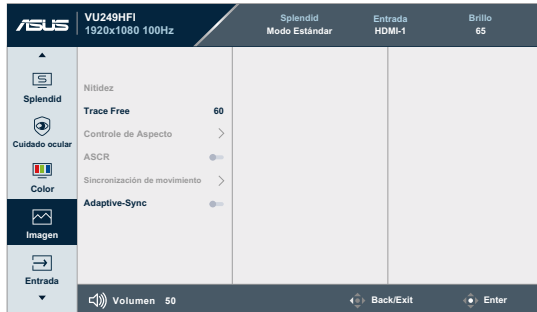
ASUS VU249HFI 1920x1080 100Hz

Splendid
Modo Estándar

Entrada
HDMI-1

Brillo
65

Splendid
Cuidado ocular
Color
Imagen
Entrada

Nitidez
Trace Free 60
Controle de Aspecto
ASCR
Sincronización de movimiento
Adaptive-Sync

Volumen 50
Back/Exit
Enter